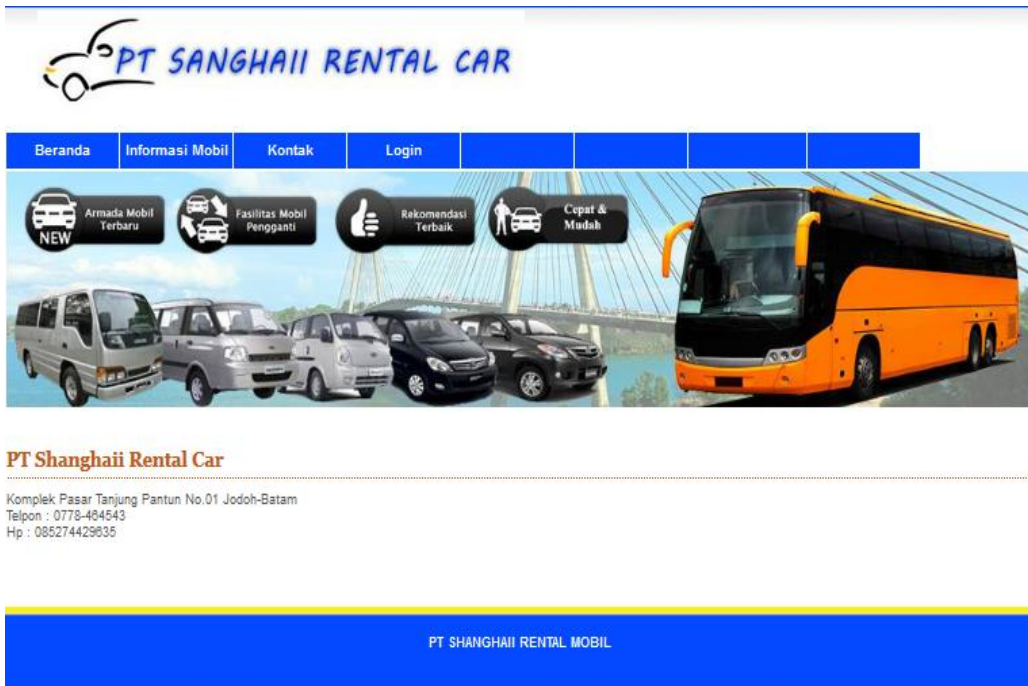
PT SANGHAII RENTAL CAR

Beranda | Informasi Mobil | Kontak | Login

NEW

Armada Mobil Terbaru

Fasilitas Mobil Pengganti

Rekomendasi Terbaik

Cepat & Mudah

PT Shanghaii Rental Car

Komplek Pasar Tanjung Pantun No.01 Jodoh-Batam
Telpon : 0778-464543
Hp : 085274429635

PT SHANGHAII RENTAL MOBIL